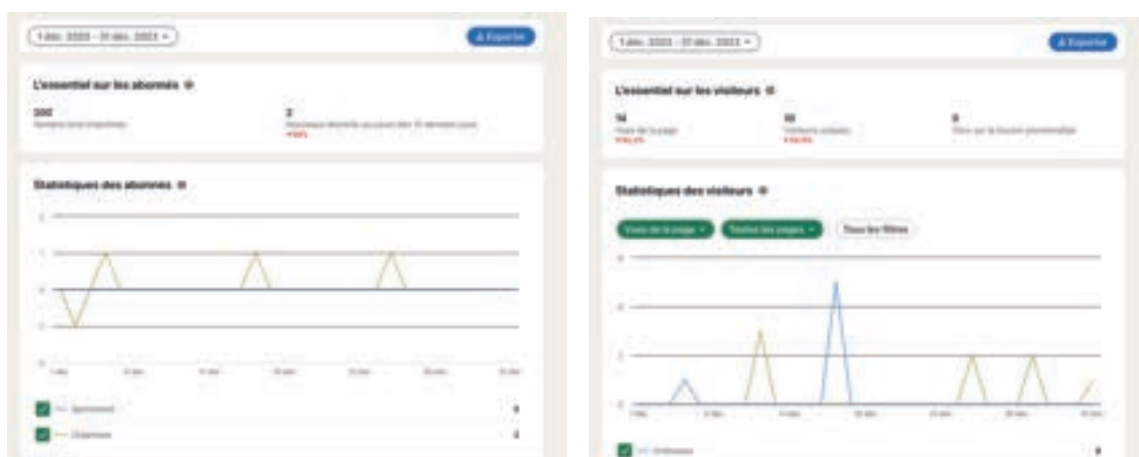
1 déc. 2023 - 31 déc. 2023

Exporter

L'essentiel sur les abonnés

200
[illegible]

2
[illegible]
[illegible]

Statistiques des abonnés

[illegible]

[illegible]

1 déc. 2023 - 31 déc. 2023

Exporter

L'essentiel sur les visiteurs

14
Vues de la page
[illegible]

10
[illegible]
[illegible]

0
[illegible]

Statistiques des visiteurs

Vues de la page

Toutes les pages

Tous les filtres

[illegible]